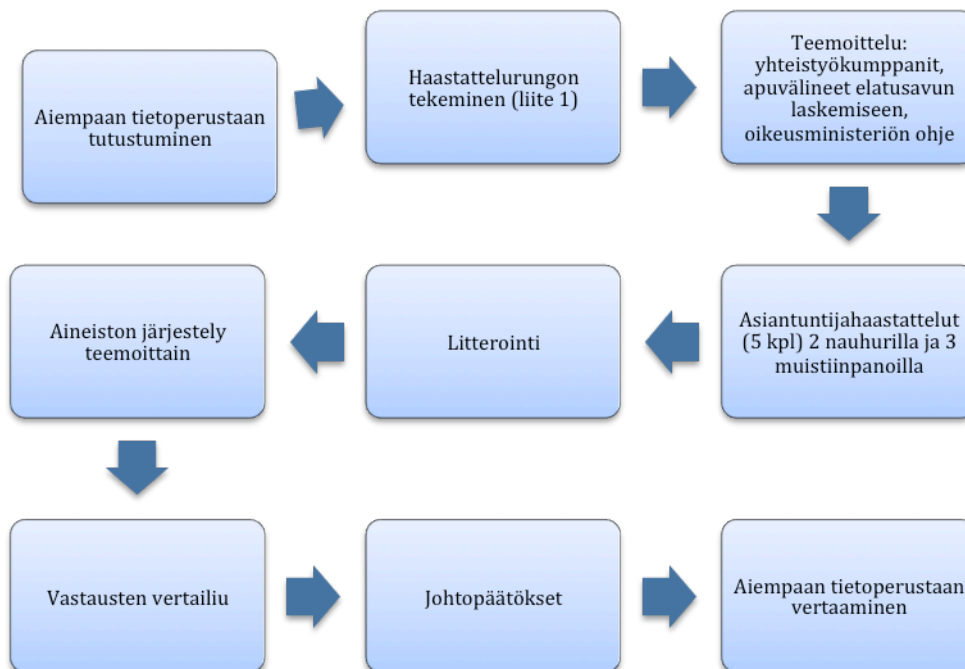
Aiempaan tietoperustaan tutustuminen

Haastattelurungon tekeminen (liite 1)

Teemoittelu: yhteistyökumppanit, apuvälineet elatusavun laskemiseen, oikeusministeriön ohje

Asiantuntijahaastattelut (5 kpl) 2 nauhurilla ja 3 muistiinpanoilla

Litterointi

Aineiston järjestely teemoittain

Vastausten vertailiu

Johtopäätökset

Aiempaan tietoperustaan vertaaminen